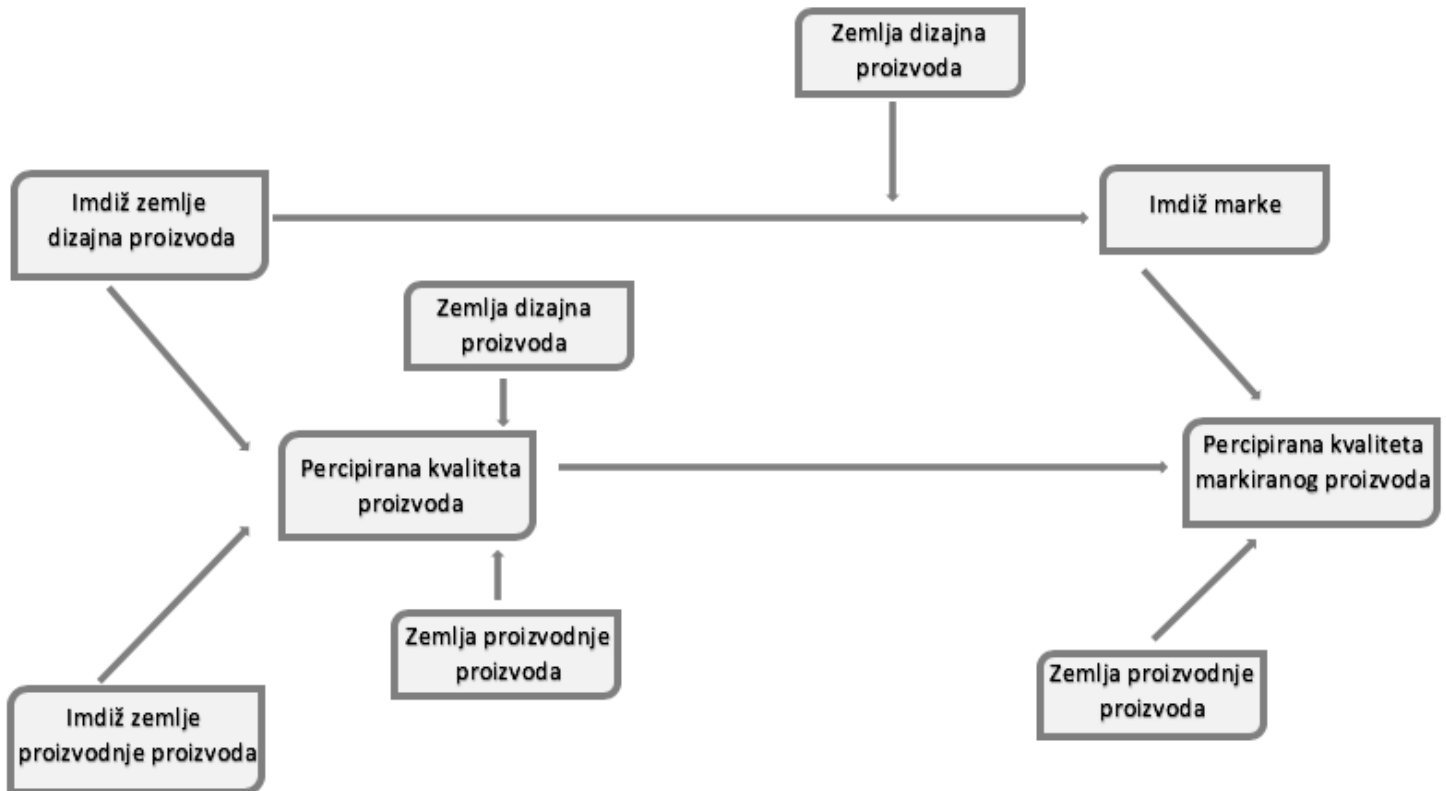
Zemlja dizajna proizvoda

Imdiž zemlje dizajna proizvoda

Imdiž marke

Zemlja dizajna proizvoda

Percipirana kvaliteta proizvoda

Percipirana kvaliteta markiranog proizvoda

Zemlja proizvodnje proizvoda

Zemlja proizvodnje proizvoda

Imdiž zemlje proizvodnje proizvoda